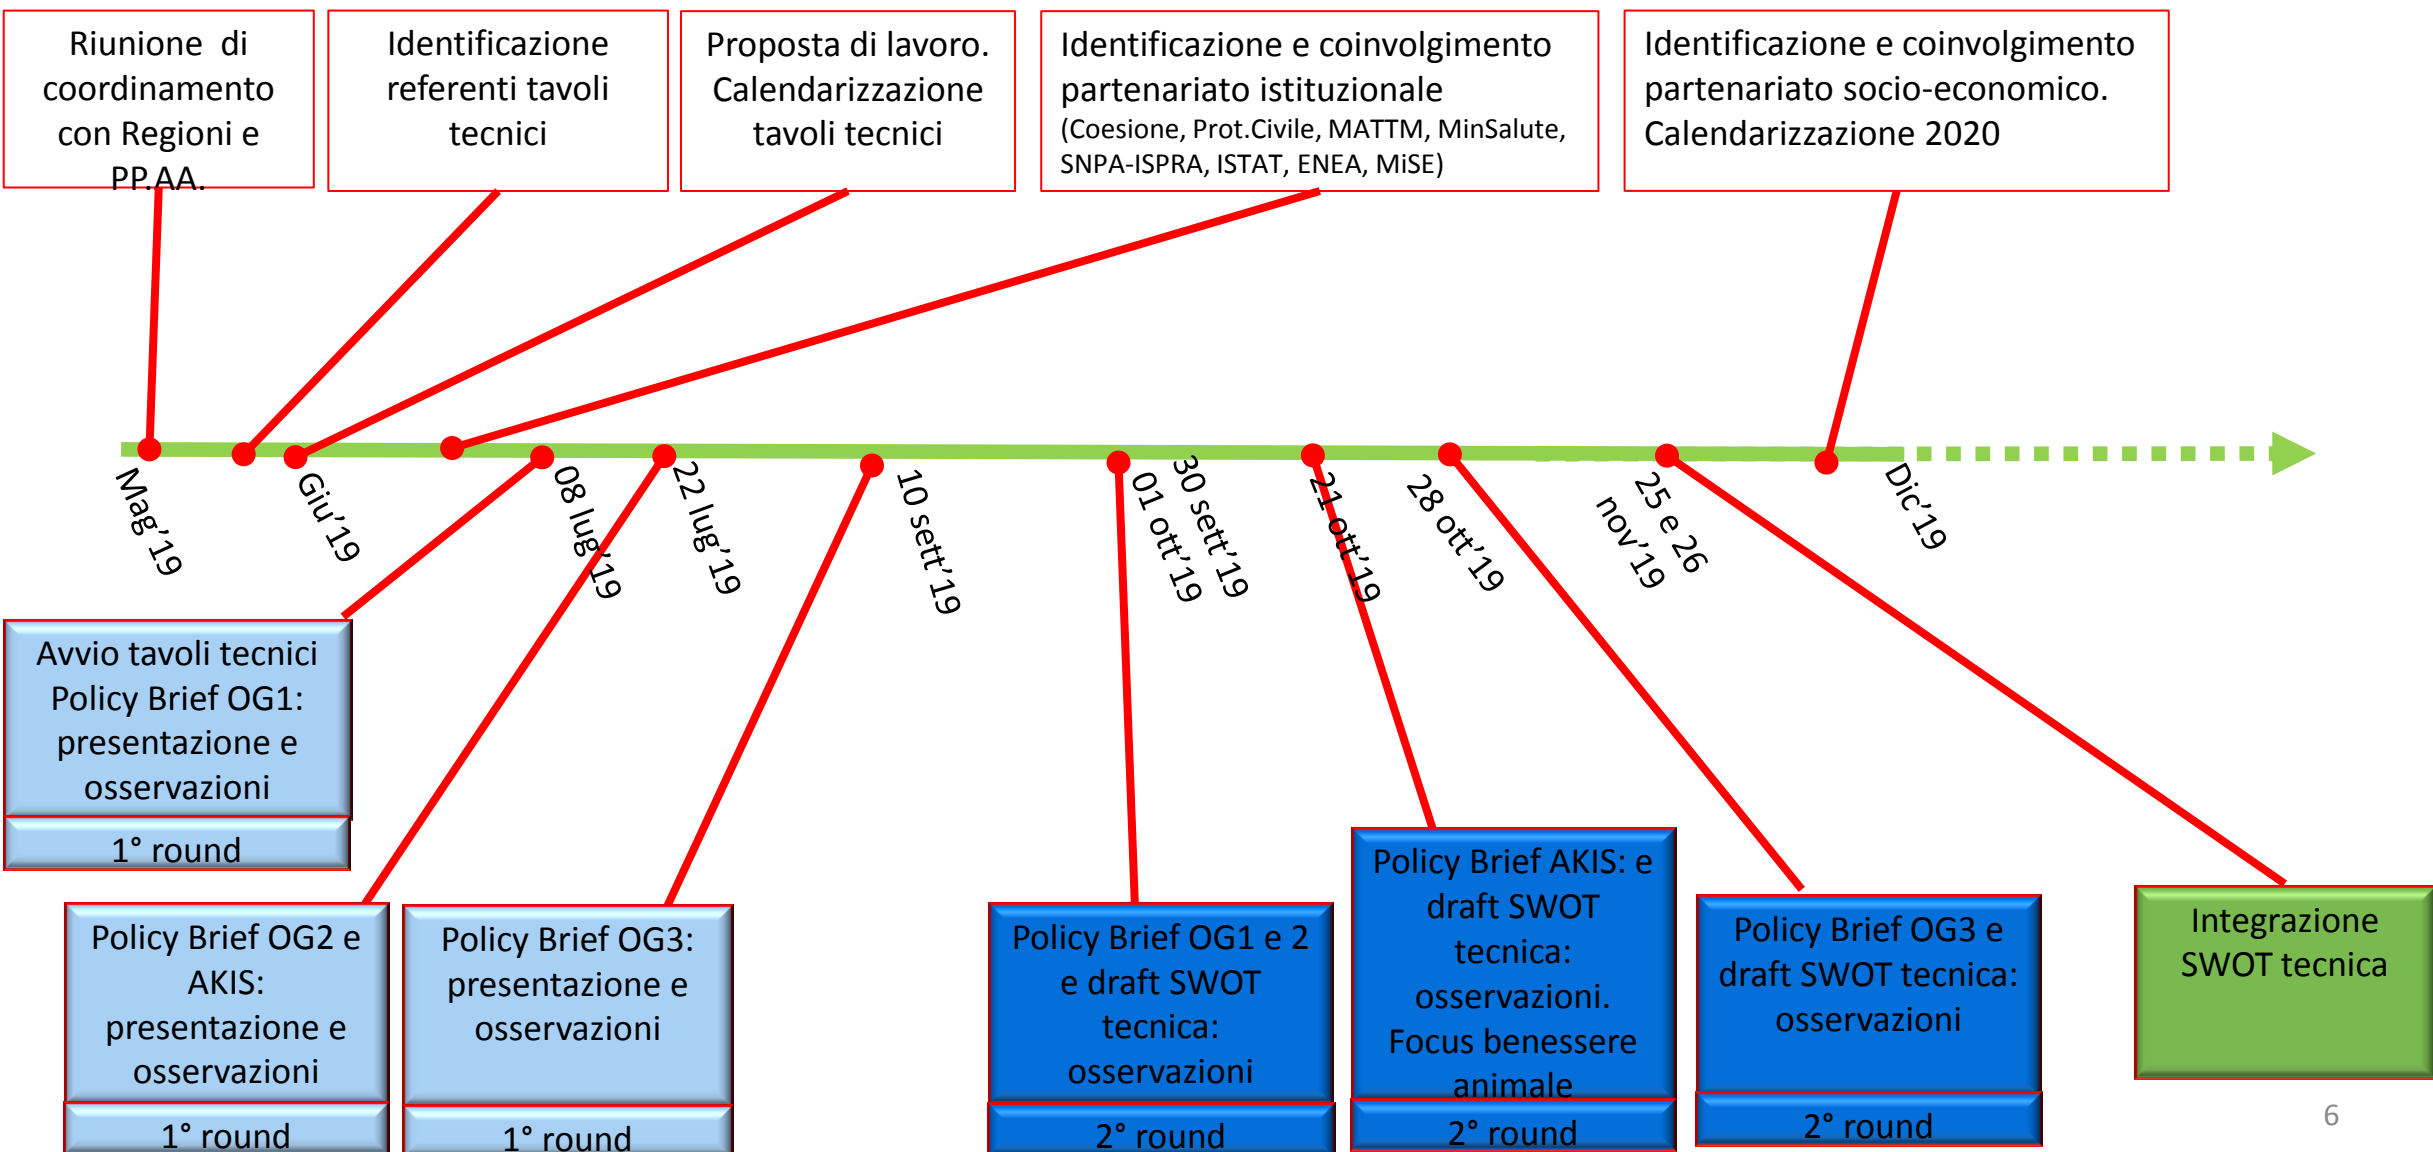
Riunione di coordinamento con Regioni e PP.AA.

Identificazione referenti tavoli tecnici

Proposta di lavoro. Calendarizzazione tavoli tecnici

Identificazione e coinvolgimento partenariato istituzionale (Coesione, Prot.Civile, MATTM, MinSalute, SNPA-ISPRA, ISTAT, ENEA, MiSE)

Identificazione e coinvolgimento partenariato socio-economico. Calendarizzazione 2020

Mag'19

Giu'19

08 lug'19

22 lug'19

10 sett'19

01 ott'19

30 sett'19

21 ott'19

28 ott'19

25 e 26 nov'19

Dic'19

Avvio tavoli tecnici Policy Brief OG1: presentazione e osservazioni

1° round

Policy Brief OG2 e AKIS: presentazione e osservazioni

1° round

Policy Brief OG3: presentazione e osservazioni

1° round

Policy Brief OG1 e 2 e draft SWOT tecnica: osservazioni

2° round

Policy Brief AKIS: e draft SWOT tecnica: osservazioni. Focus benessere animale

2° round

Policy Brief OG3 e draft SWOT tecnica: osservazioni

2° round

Integrazione SWOT tecnica

6